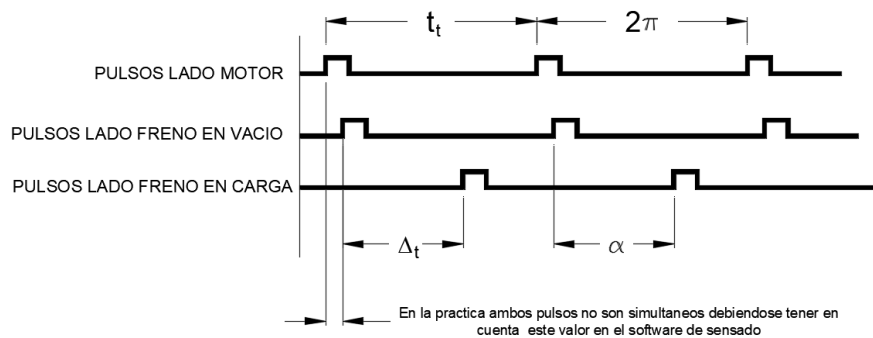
$t_t$

$2\pi$

PULSOS LADO MOTOR

PULSOS LADO FRENO EN VACIO

PULSOS LADO FRENO EN CARGA

$\Delta_t$

$\alpha$

En la practica ambos pulsos no son simultaneos debiendose tener en cuenta este valor en el software de sensado